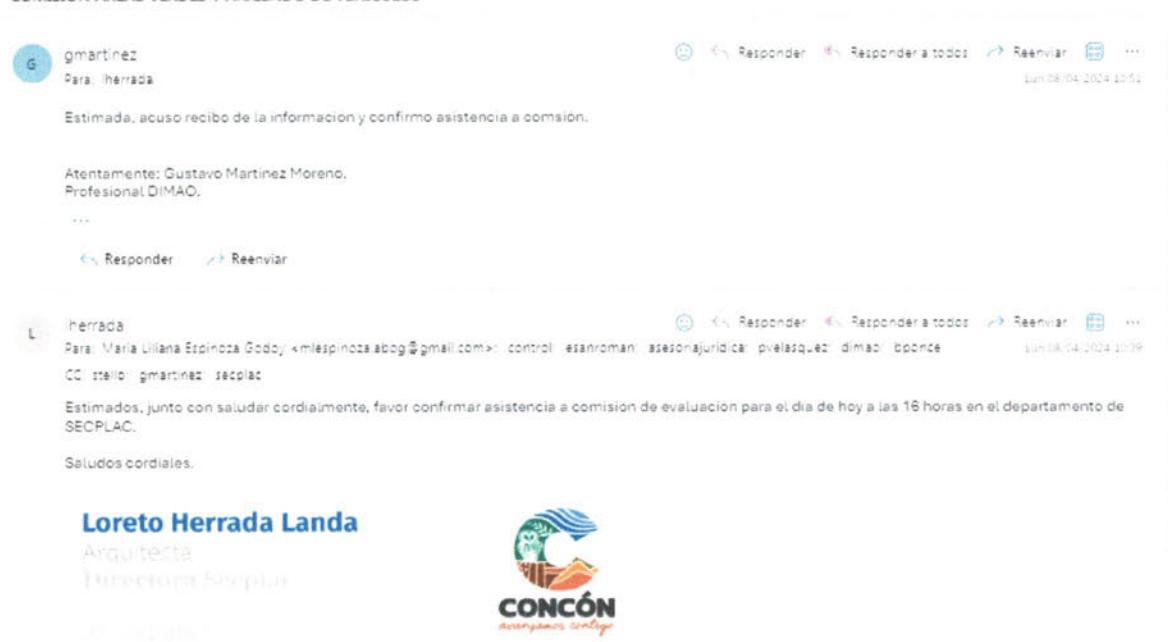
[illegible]

G gmartinez
Para: lherrada

Responder Responder a todos Reenviar ...
Lun 08-04-2024 10:51

Estimada, acuso recibo de la informacion y confirmo asistencia a comsión.

Atentamente: Gustavo Martinez Moreno.
Profesional DIMAO.

...

Responder Reenviar

L lherrada
Para: María Liliana Espinoza Godoy <mlespinoza.abog@gmail.com>; control; esanroman; asesorajuridica; pvelasquez; dimao; bponce
CC: stello; gmartinez; secplac

Responder Responder a todos Reenviar ...
Lun 08-04-2024 10:39

Estimados, junto con saludar cordialmente, favor confirmar asistencia a comision de evaluacion para el dia de hoy a las 16 horas en el departamento de SECPLAC.

Saludos cordiales.

Loreto Herrada Landa
Arquitecta
Directora Secplac
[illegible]

CONCÓN
avanzamos contigo